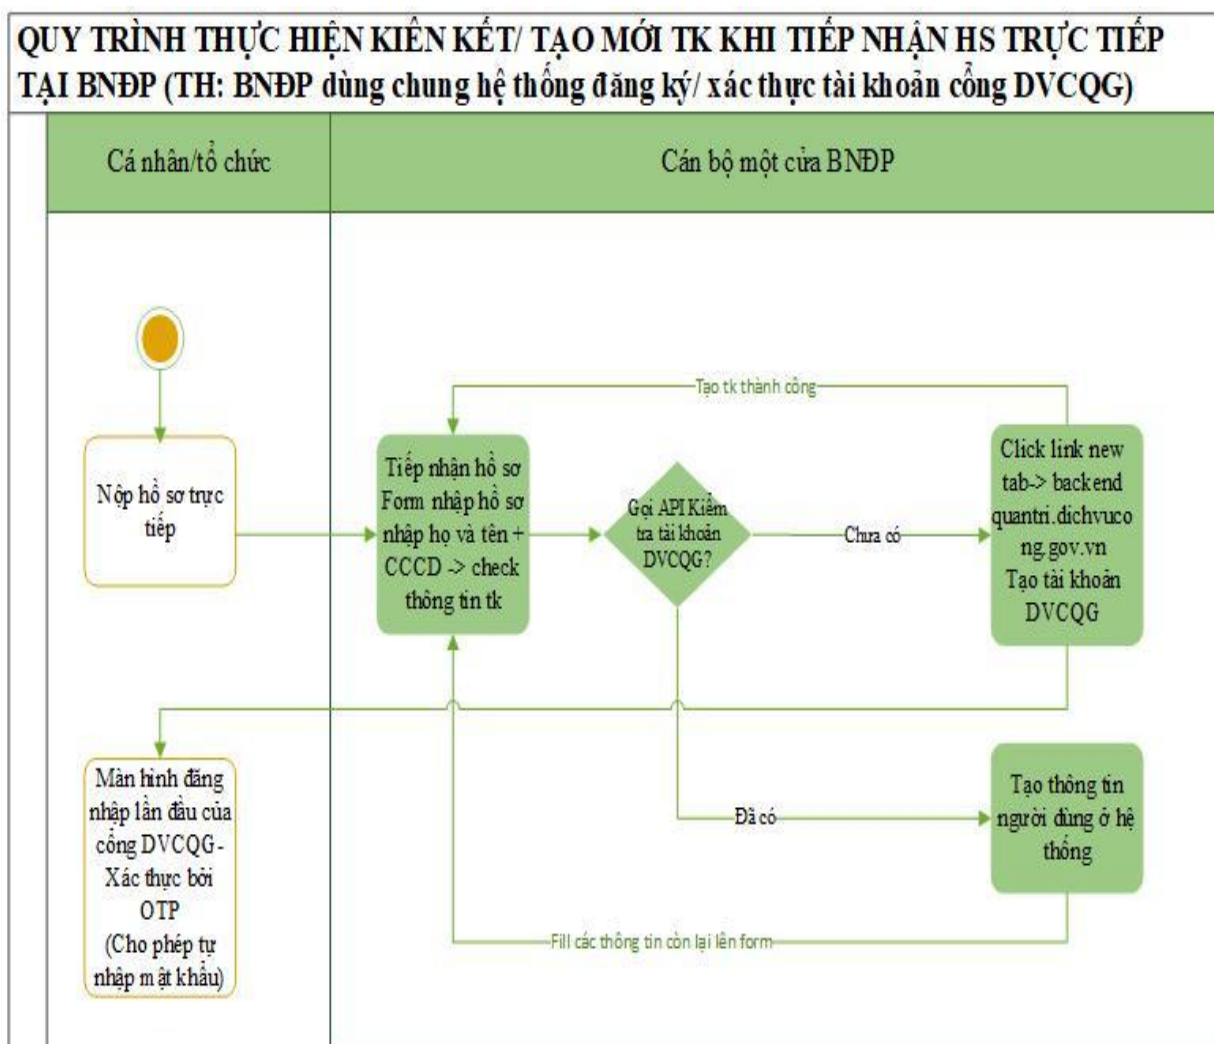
QUY TRÌNH THỰC HIỆN KIẾN KẾT/ TẠO MỚI TK KHI TIẾP NHẬN HS TRỰC TIẾP TẠI BNĐP (TH: BNĐP dùng chung hệ thống đăng ký/ xác thực tài khoản cổng DVCQG)

Cá nhân/tổ chức

Cán bộ một cửa BNĐP

Nộp hồ sơ trực tiếp

Tiếp nhận hồ sơ Form nhập hồ sơ nhập họ và tên + CCCD -> check thông tin tk

Gọi API Kiểm tra tài khoản DVCQG?

Chưa có

Click link new tab-> backend quantri.dichvucong.gov.vn Tạo tài khoản DVCQG

Tạo tk thành công

Màn hình đăng nhập lần đầu của cổng DVCQG - Xác thực bởi OTP (Cho phép tự nhập mật khẩu)

Đã có

Tạo thông tin người dùng ở hệ thống

Fill các thông tin còn lại lên form